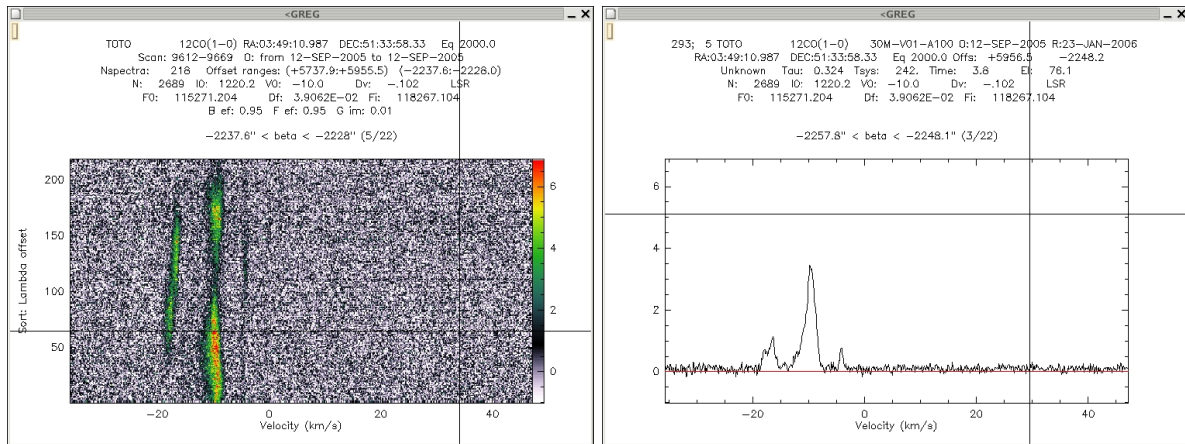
<GREG

TOTO 12CO(1-0) RA:03:49:10.987 DEC:51:33:58.33 Eq 2000.0
Scan: 9612-9669 O: from 12-SEP-2005 to 12-SEP-2005
Nspectra: 218 Offset ranges: (+5737.9:+5955.5) (-2237.6:-2228.0)
N: 2689 I0: 1220.2 V0: -10.0 Dv: -.102 LSR
F0: 115271.204 Df: 3.9062E-02 Fi: 118267.104
B ef: 0.95 F ef: 0.95 G im: 0.01

-2237.6" < beta < -2228" (5/22)

200
150
100
50
Sort: Lambda offset
-20
0
20
40
Velocity (km/s)
6
4
2
0

<GREG

293; 5 TOTO 12CO(1-0) 30M-V01-A100 0:12-SEP-2005 R:23-JAN-2006
RA:03:49:10.987 DEC:51:33:58.33 Eq 2000.0 Offs: +5956.5 -2248.2
Unknown Tau: 0.324 Tsys: 242. Time: 3.8 El: 76.1
N: 2689 I0: 1220.2 V0: -10.0 Dv: -.102 LSR
F0: 115271.204 Df: 3.9062E-02 Fi: 118267.104

-2257.8" < beta < -2248.1" (3/22)

6
4
2
0
-20
0
20
40
Velocity (km/s)